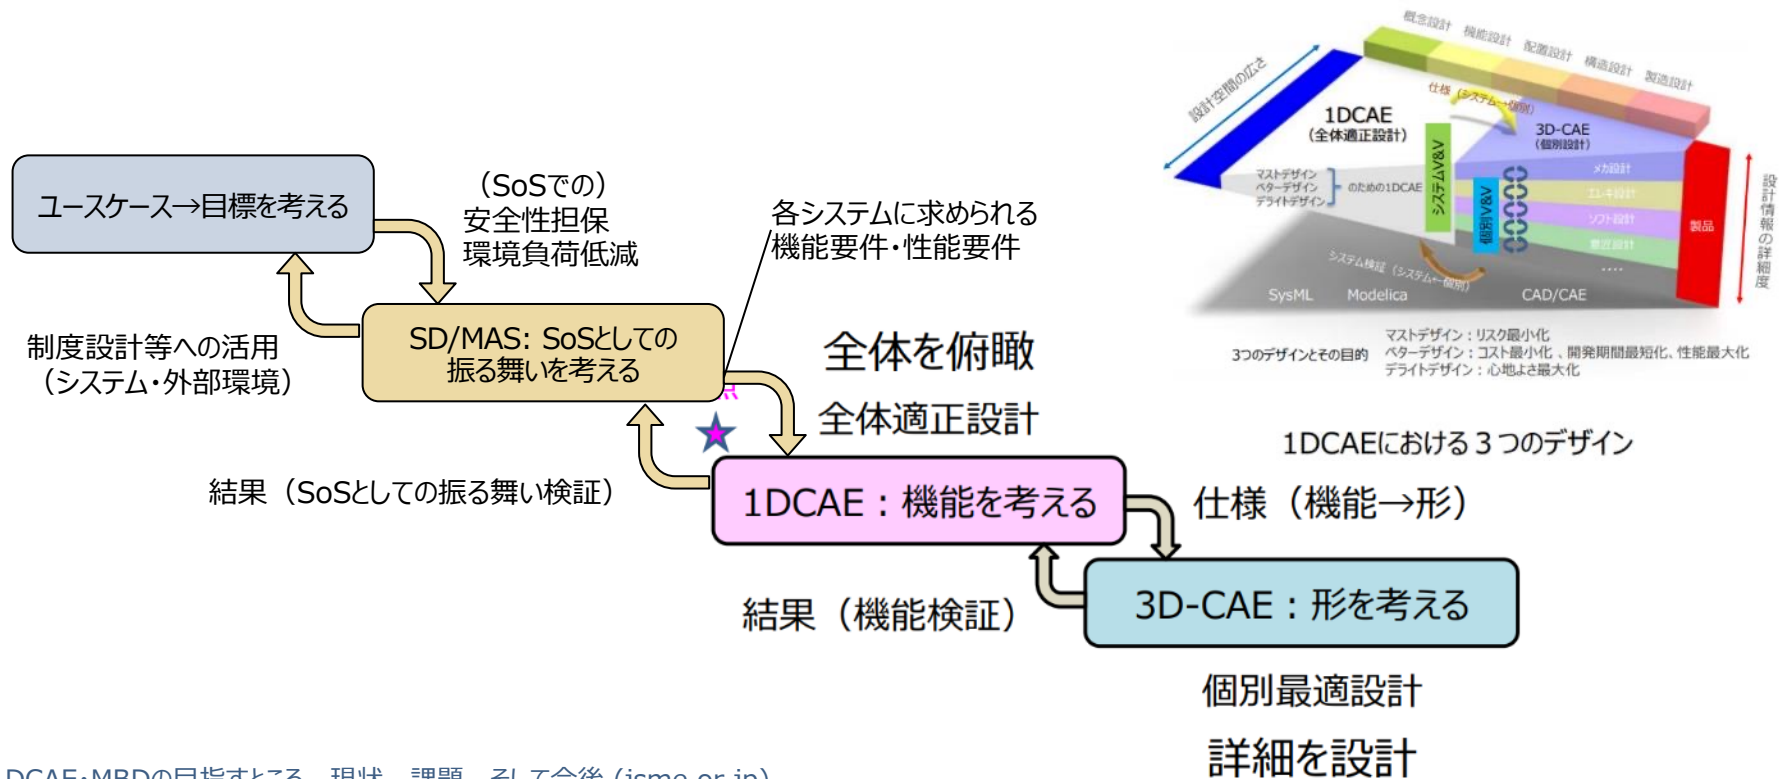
ユースケース→目標を考える

（SoSでの）
安全性担保
環境負荷低減

各システムに求められる
機能要件・性能要件

制度設計等への活用
（システム・外部環境）

SD/MAS: SoSとしての
振る舞いを考える

全体を俯瞰

全体適正設計

結果（SoSとしての振る舞い検証）

1DCAE：機能を考える

仕様（機能→形）

結果（機能検証）

3D-CAE：形を考える

個別最適設計

詳細を設計

概念設計 機能設計 配置設計 構造設計 製造設計

設計空間の広さ

仕様（システム→個別）

1DCAE
（全体適正設計）

3D-CAE
（個別設計）

マストデザイン
ベターデザイン
デライトデザイン
のための1DCAE

システムV&V

個別V&V

メカ設計
エレキ設計
ソフト設計
要素設計
...

製品

設計情報の詳細度

システム検証（システム←個別）

SysML Modelica CAD/CAE

3つのデザインとその目的
マストデザイン：リスク最小化
ベターデザイン：コスト最小化、開発期間最短化、性能最大化
デライトデザイン：心地よさ最大化

1DCAEにおける３つのデザイン

DCAE・MBDの目指すところ　現状　課題　そして今後 (jsme.or.jp)